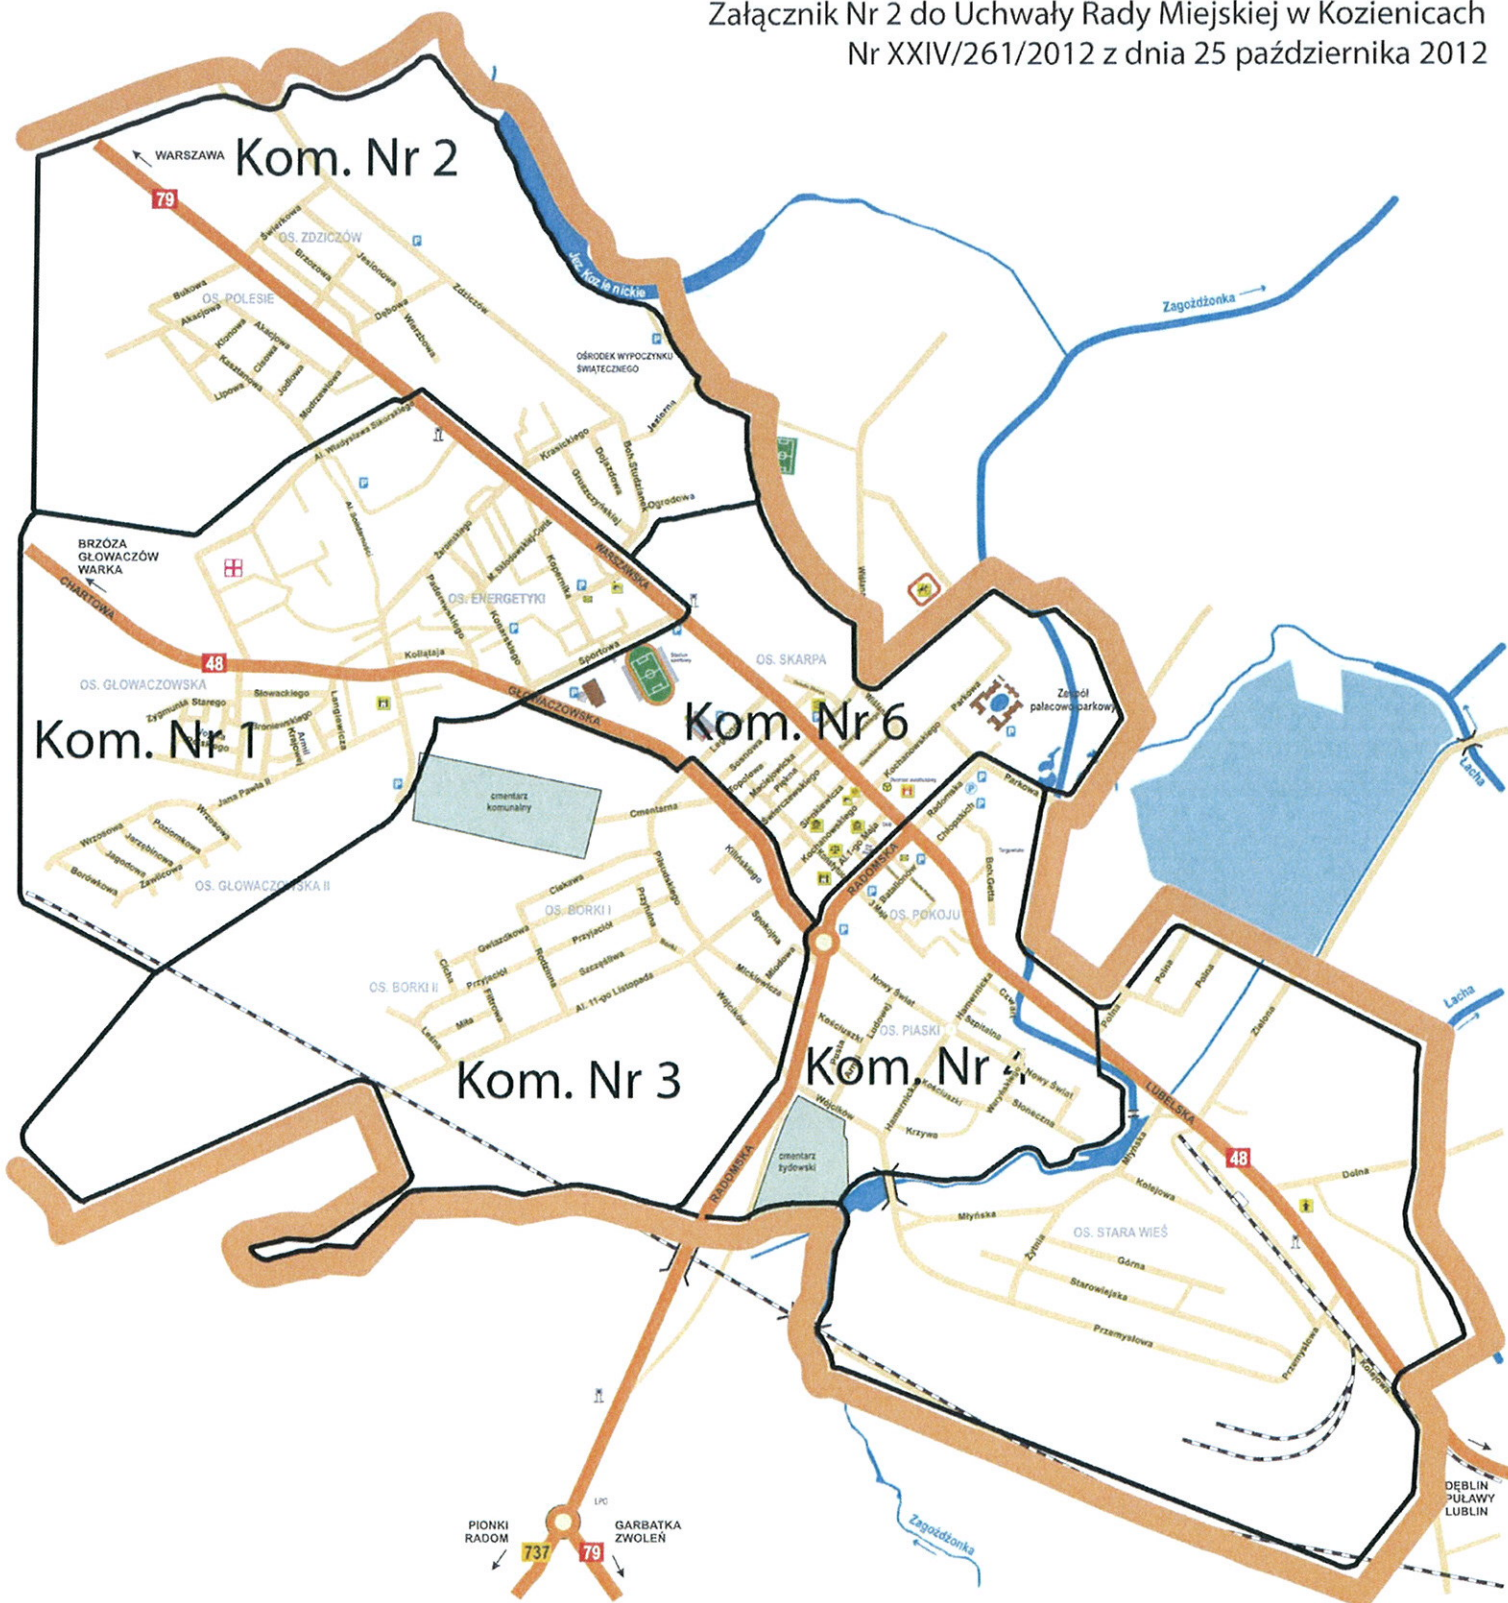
Załącznik Nr 2 do Uchwały Rady Miejskiej w Kozienicach
Nr XXIV/261/2012 z dnia 25 października 2012

WARSZAWA
Kom. Nr 2
79
OS. ZDZICZÓW
OS. POLESIE
Jez. Kozienickie
Zagożdżonka
OŚRODEK WYPOCZYNKU ŚWIĄTECZNEGO
BRZÓZA GŁOWACZÓW WARKA
CHARTOWA
48
OS. ENERGETYKI
WARSZAWSKA
OS. SKARPA
Zespół pałacowo-parkowy
OS. GŁOWACZOWSKA
GŁOWACZOWSKA
Kom. Nr 1
Kom. Nr 6
cmentarz komunalny
Cmentarna
OS. GŁOWACZOWSKA II
RADOMSKA
OS. POKOJU
OS. BORKI I
OS. BORKI II
Al. 11-go Listopada
Lacha
OS. PIASKI
Kom. Nr 3
Kom. Nr 4
LUBELSKA
48
cmentarz żydowski
RADOMSKA
Młyńska
OS. STARA WIEŚ
Górna
Starowiejska
Przemysłowa
Kolejowa
Dolna
DĘBLIN PUŁAWY LUBLIN
Zagożdżonka
PIONKI RADOM
737
79
GARBATKA ZWOLEŃ